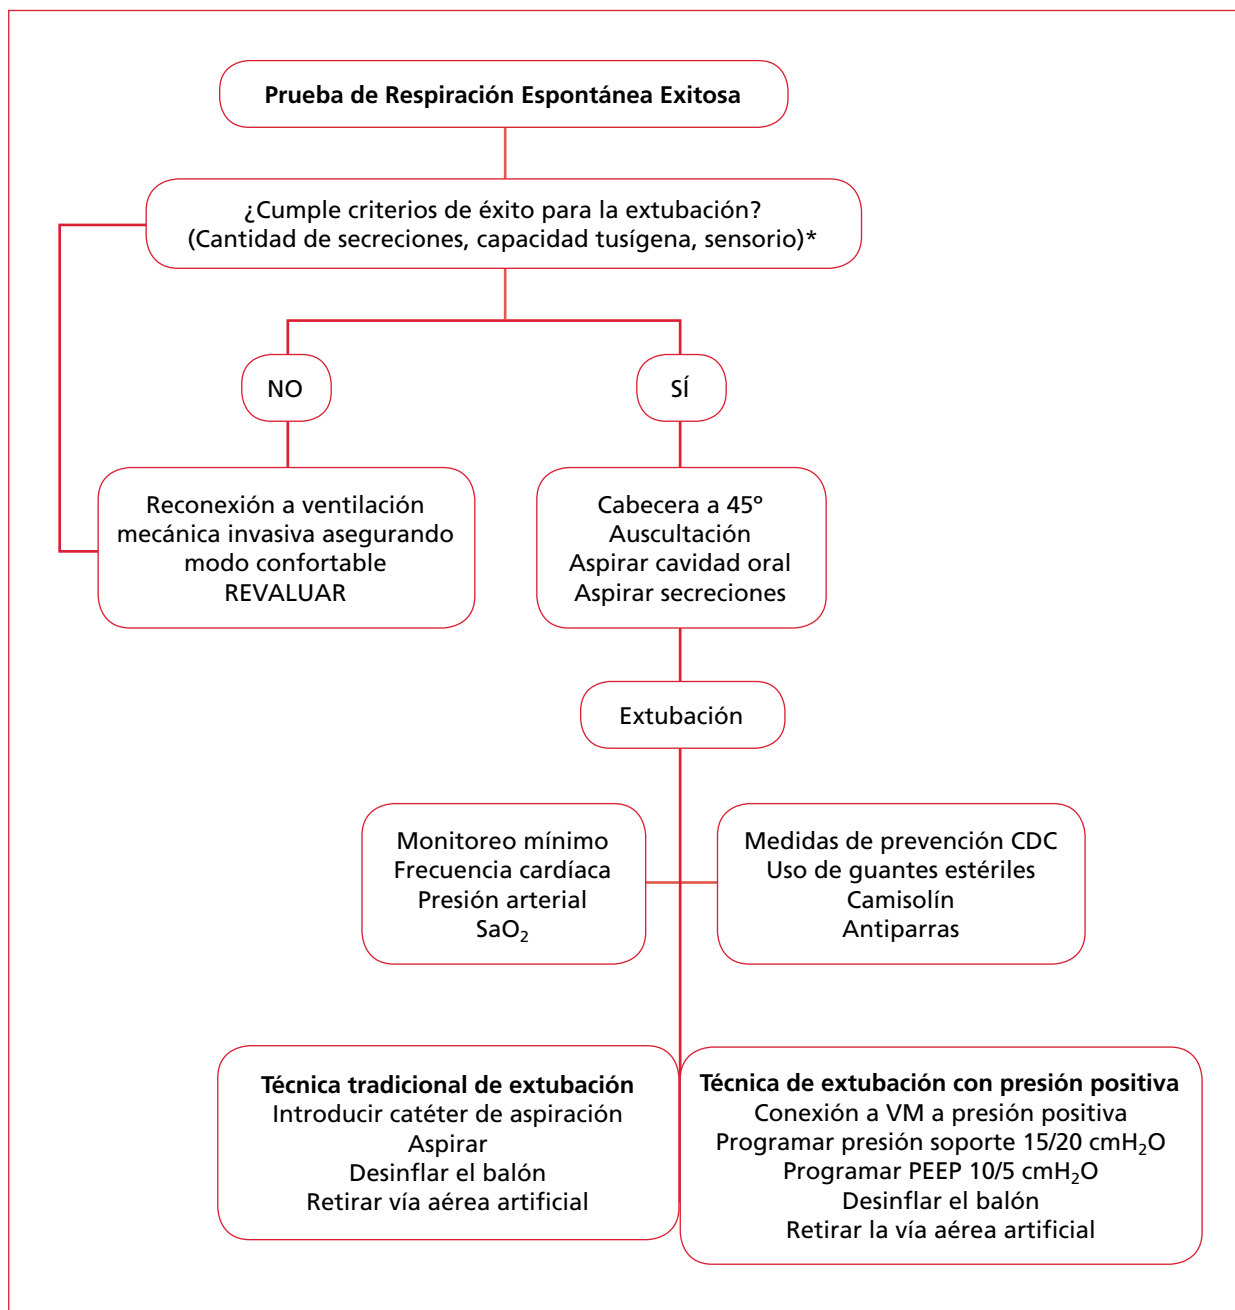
Prueba de Respiración Espontánea Exitosa

¿Cumple criterios de éxito para la extubación?
(Cantidad de secreciones, capacidad tusígena, sensorio)*

NO

SÍ

Reconexión a ventilación mecánica invasiva asegurando modo confortable
REVALUAR

Cabecera a 45º
Auscultación
Aspirar cavidad oral
Aspirar secreciones

Extubación

Monitoreo mínimo
Frecuencia cardíaca
Presión arterial
$SaO_2$

Medidas de prevención CDC
Uso de guantes estériles
Camisolín
Antiparras

Técnica tradicional de extubación
Introducir catéter de aspiración
Aspirar
Desinflar el balón
Retirar vía aérea artificial

Técnica de extubación con presión positiva
Conexión a VM a presión positiva
Programar presión soporte 15/20 $cmH_2O$
Programar PEEP 10/5 $cmH_2O$
Desinflar el balón
Retirar la vía aérea artificial